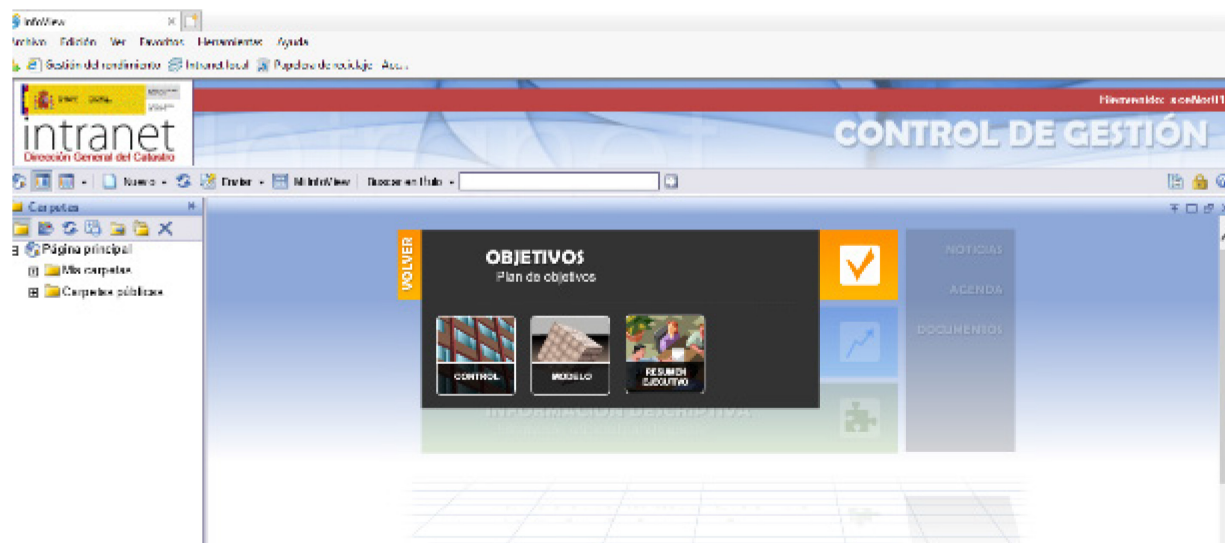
InfoView
Archivo Edición Ver Favoritos Herramientas Ayuda
Gestión del rendimiento Intranet local Papelera de reciclaje Acc...
intranet
Dirección General del Catastro
Bienvenido: ucoNorti1
CONTROL DE GESTIÓN
Nuevo Enviar Mi InfoView Buscar en título
Carpetas
Página principal
Mis carpetas
Carpetas públicas
VOLVER
OBJETIVOS
Plan de objetivos
CONTROL
MODELO
RESUMEN EJECUTIVO
INFORMACIÓN DESCRIPTIVA
NOTICIAS
AGENDA
DOCUMENTOS